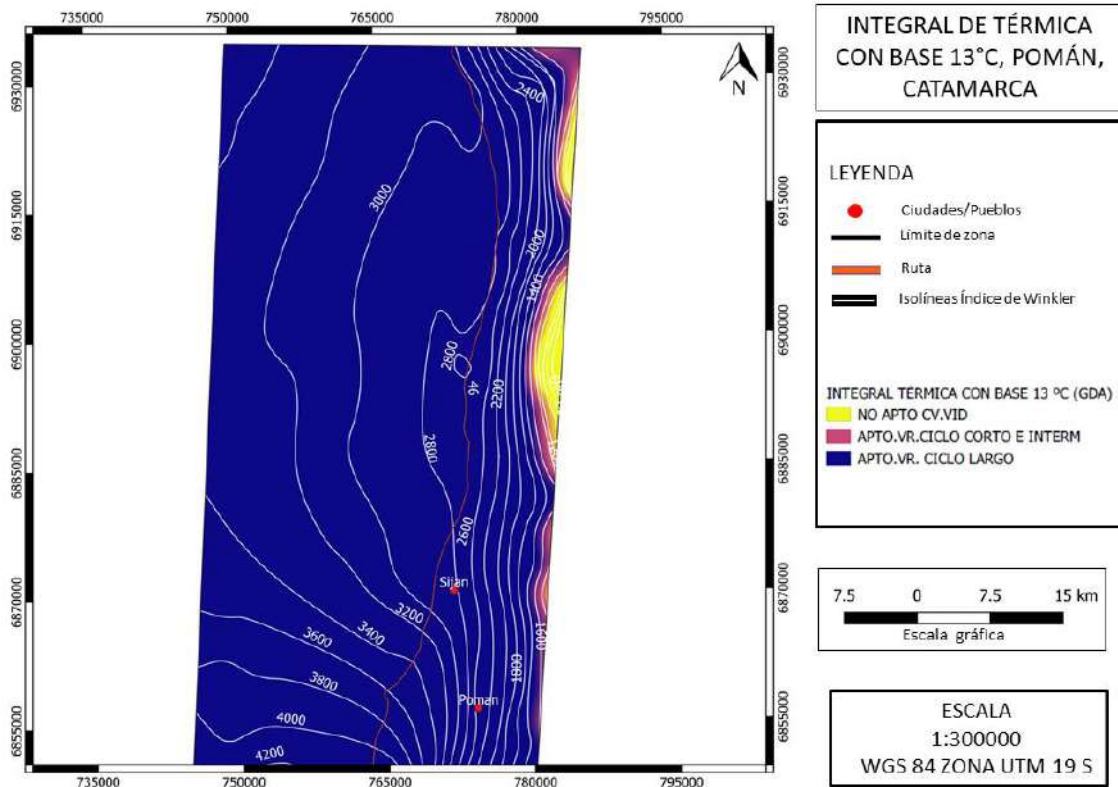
735000
750000
765000
780000
795000

6930000
6915000
6900000
6885000
6870000
6855000

N

2400
3000
1800
1400
2800
46
2200
2800
2600
Sijan
3200
3400
3600
3800
4000
4200
Poman
1800
1600

735000
750000
765000
780000
795000

INTEGRAL DE TÉRMICA CON BASE 13°C, POMÁN, CATAMARCA

LEYENDA

Ciudades/Pueblos
Límite de zona
Ruta
Isolíneas Índice de Winkler

INTEGRAL TÉRMICA CON BASE 13 ºC (GDA)
NO APTO CV.VID
APTO.VR.CICLO CORTO E INTERM
APTO.VR. CICLO LARGO

7.5 0 7.5 15 km
Escala gráfica

ESCALA
1:300000
WGS 84 ZONA UTM 19 S